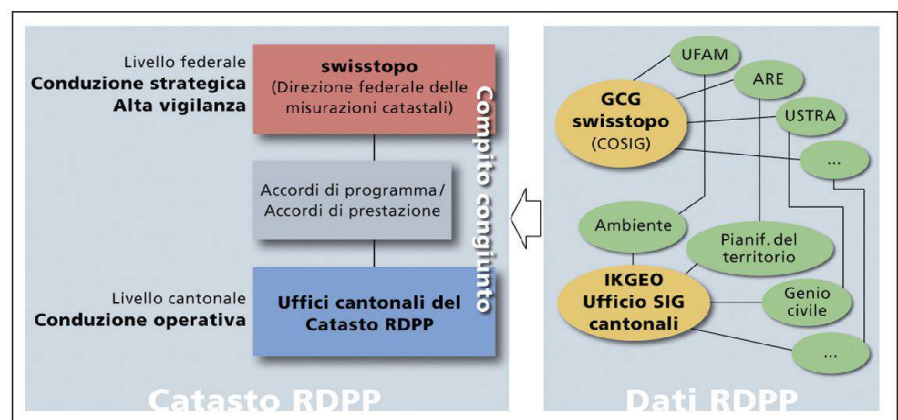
Livello federale
**Conduzione strategica**
**Alta vigilanza**

**swisstopo**
(Direzione federale delle misurazioni catastali)

Accordi di programma/
Accordi di prestazione

Livello cantonale
**Conduzione operativa**

**Uffici cantonali del Catasto RDPP**

Compito congiunto

Catasto RDPP

UFAM
ARE
**GCG**
**swisstopo**
(COSIG)
USTRA
...
Ambiente
Pianif. del territorio
**IKGEO**
**Ufficio SIG**
**cantonali**
Genio civile
...

Dati RDPP